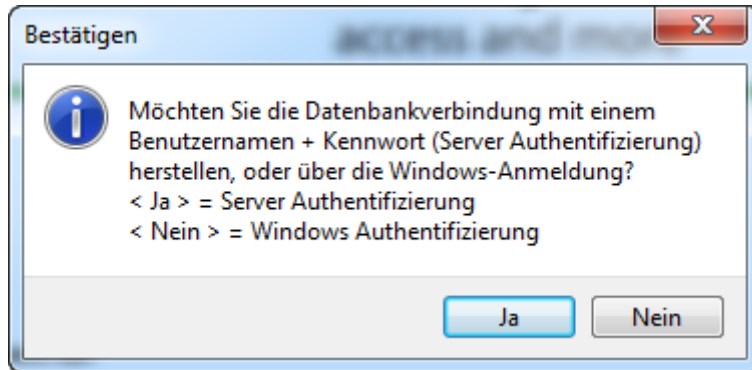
Bestätigen

access and more

Möchten Sie die Datenbankverbindung mit einem Benutzernamen + Kennwort (Server Authentifizierung) herstellen, oder über die Windows-Anmeldung?
< Ja > = Server Authentifizierung
< Nein > = Windows Authentifizierung

Ja

Nein